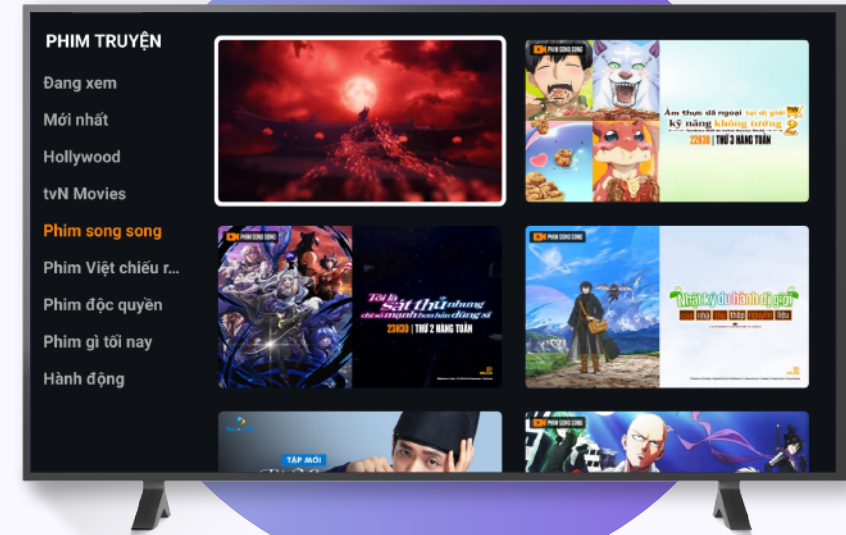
PHIM TRUYỆN

Đang xem

Mới nhất

Hollywood

tvN Movies

Phim song song

Phim Việt chiếu r...

Phim độc quyền

Phim gì tối nay

Hành động

PHIM SONG SONG

Ẩm thực dã ngoại tại dị giới kỹ năng không tưởng 2

22H30 | THỨ 3 HÀNG TUẦN

PHIM SONG SONG

Tôi là sát thủ nhưng chỉ số mạnh hơn hẳn dũng sĩ

23H30 | THỨ 2 HÀNG TUẦN

PHIM SONG SONG

Nhật ký du hành dị giới

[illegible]

TẬP MỚI

PHIM SONG SONG